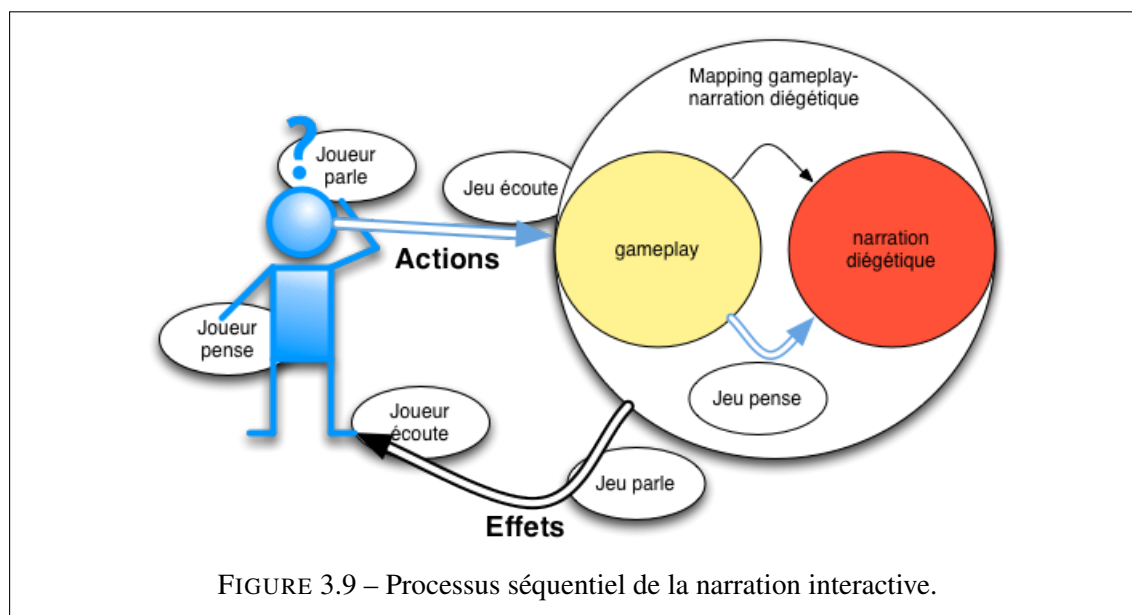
?

Joueur parle

Jeu écoute

Mapping gameplay-narration diégétique

gameplay

narration diégétique

Actions

Joueur pense

Jeu pense

Joueur écoute

Jeu parle

Effets

FIGURE 3.9 – Processus séquentiel de la narration interactive.